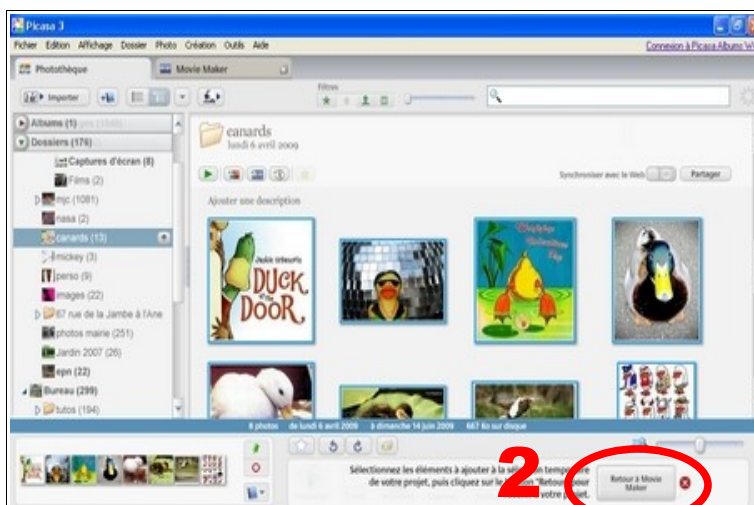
Picasa 3

Fichier Edition Affichage Dossier Photo Création Outils Aide

Connexion à Picasa Albums W

Photothèque

Movie Maker

Importer

Filtres

Albums (1)

Dossiers (176)

Captures d'écran (8)

Films (2)

mjc (1081)

nasa (2)

canards (13)

mickey (3)

perso (9)

images (22)

67 rue de la Jambe à l'Ane

photos mairie (251)

Jardin 2007 (26)

epn (22)

Bureau (299)

tutos (194)

canards

lundi 6 avril 2009

Synchroniser avec le Web

Partager

Ajouter une description

Duck at the Door

8 photos de lundi 6 avril 2009 à dimanche 14 juin 2009 667 Ko sur disque

Sélectionnez les éléments à ajouter à la sélection en temps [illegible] de votre projet, puis cliquez sur le bouton "Retour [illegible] pour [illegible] votre projet.

2

Retour à Movie Maker